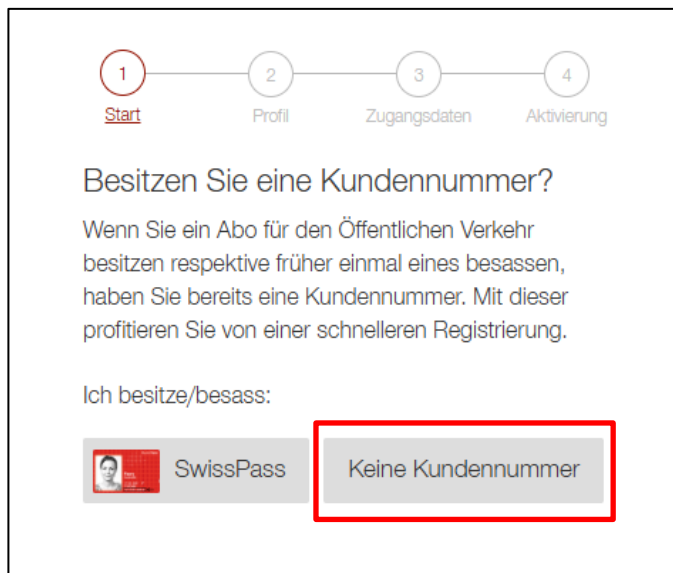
1
Start

2
Profil

3
Zugangsdaten

4
Aktivierung

Besitzen Sie eine Kundennummer?

Wenn Sie ein Abo für den Öffentlichen Verkehr besitzen respektive früher einmal eines besassen, haben Sie bereits eine Kundennummer. Mit dieser profitieren Sie von einer schnelleren Registrierung.

Ich besitze/besass:

SwissPass

Keine Kundennummer